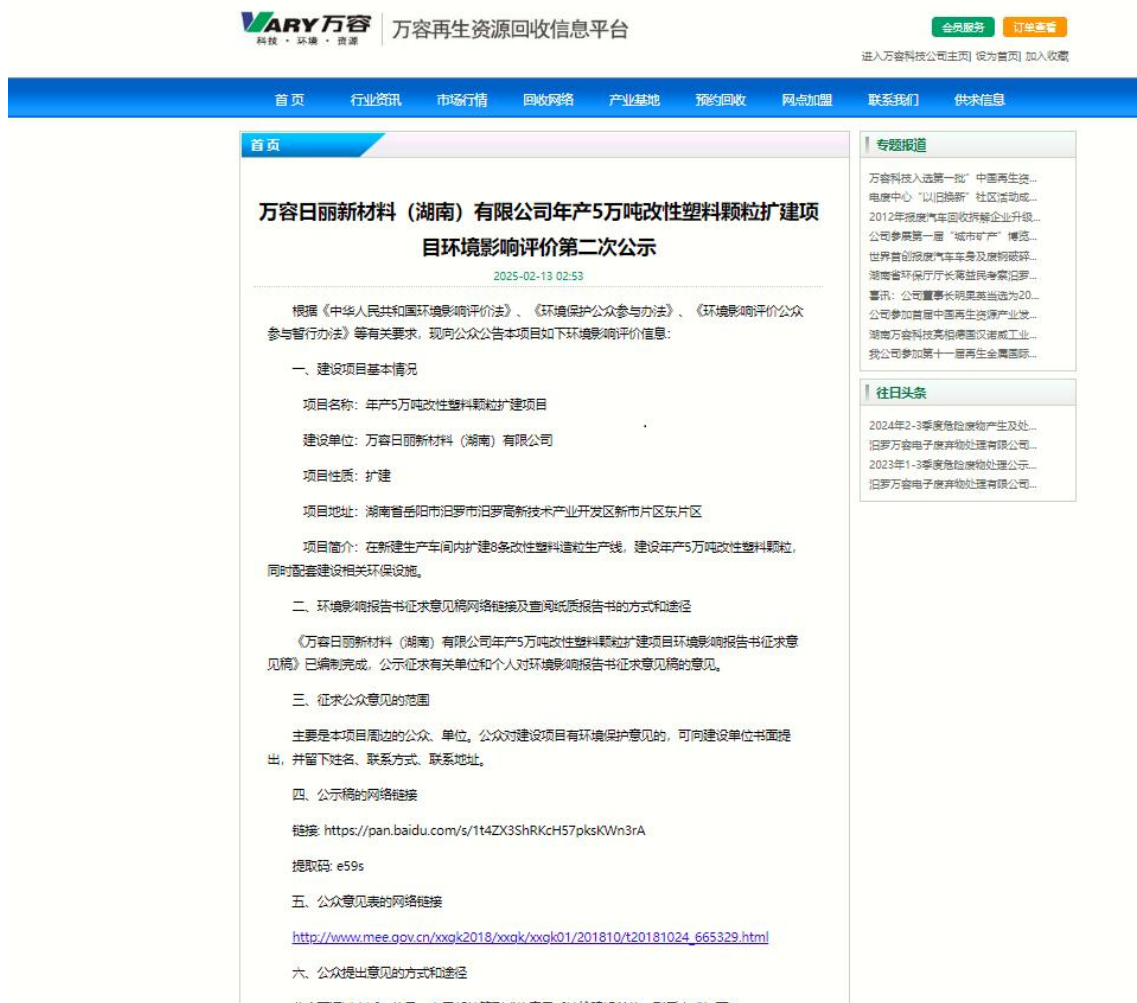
VARY万容
科技 · 环境 · 资源

万容再生资源回收信息平台

会员服务 订单查看

进入万容科技公司主页| 设为首页| 加入收藏

首页 行业资讯 市场行情 回收网络 产业基地 预约回收 网点加盟 联系我们 供求信息

首页

万容日丽新材料（湖南）有限公司年产5万吨改性塑料颗粒扩建项目环境影响评价第二次公示

2025-02-13 02:53

根据《中华人民共和国环境影响评价法》、《环境保护公众参与办法》、《环境影响评价公众参与暂行办法》等有关要求，现向公众公告本项目如下环境影响评价信息：

一、建设项目基本情况

项目名称：年产5万吨改性塑料颗粒扩建项目

建设单位：万容日丽新材料（湖南）有限公司

项目性质：扩建

项目地址：湖南省岳阳市汨罗市汨罗高新技术产业开发区新市片区东片区

项目简介：在新建生产车间内扩建8条改性塑料造粒生产线，建设年产5万吨改性塑料颗粒，同时配套建设相关环保设施。

二、环境影响报告书征求意见稿网络链接及查阅纸质报告书的方式和途径

《万容日丽新材料（湖南）有限公司年产5万吨改性塑料颗粒扩建项目环境影响报告书征求意见稿》已编制完成，公示征求有关单位和个人对环境影响报告书征求意见稿的意见。

三、征求公众意见的范围

主要是本项目周边的公众、单位。公众对建设项目有环境保护意见的，可向建设单位书面提出，并留下姓名、联系方式、联系地址。

四、公示稿的网络链接

链接: https://pan.baidu.com/s/1t4ZX3ShRKcH57pksKWn3rA

提取码: e59s

五、公众意见表的网络链接

http://www.mee.gov.cn/xxgk2018/xxgk/xxgk01/201810/t20181024_665329.html

六、公众提出意见的方式和途径

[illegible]

专题报道

万容科技入选第一批"中国再生资...
电废中心"以旧换新"社区活动成...
2012年报废汽车回收拆解企业升级...
公司参展第一届"城市矿产"博览...
世界首创报废汽车车身及废钢破碎...
湖南省环保厅厅长蒋益民考察汨罗...
喜讯：公司董事长明果英当选为20...
公司参加首届中国再生资源产业发...
湖南万容科技亮相德国汉诺威工业...
我公司参加第十一届再生金属国际...

往日头条

2024年2-3季度危险废物产生及处...
汨罗万容电子废弃物处理有限公司...
2023年1-3季度危险废物处理公示...
汨罗万容电子废弃物处理有限公司...